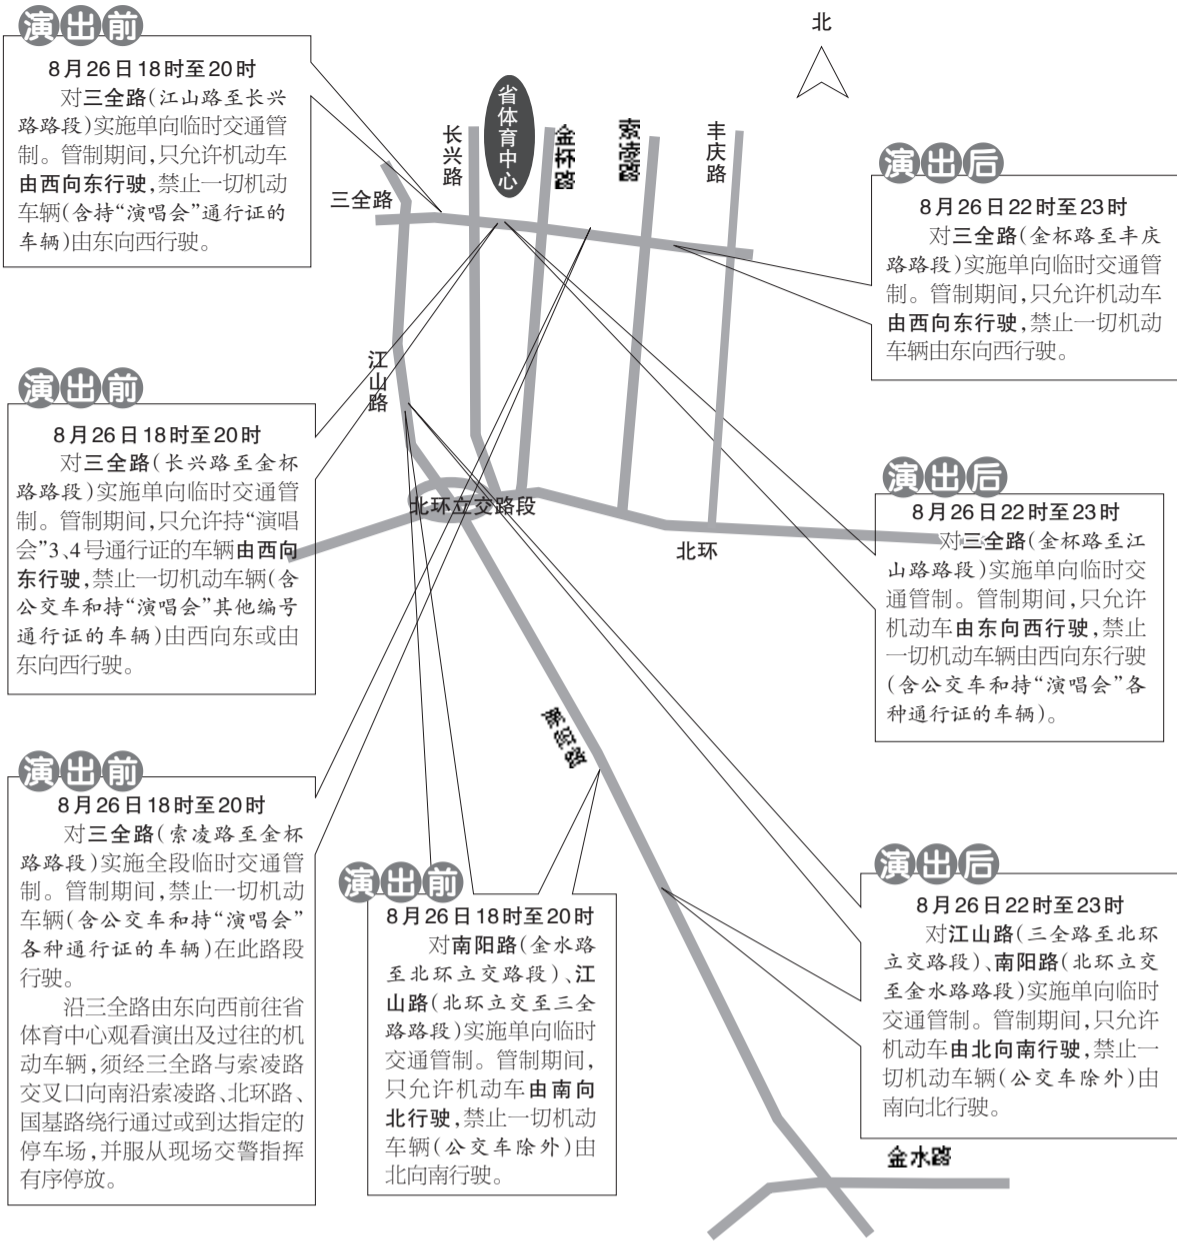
演出前
8月26日18时至20时
对三全路（江山路至长兴路路段）实施单向临时交通管制。管制期间，只允许机动车由西向东行驶，禁止一切机动车辆（含持“演唱会”通行证的车辆）由东向西行驶。

北

省体育中心

长兴路

金杯路

索凌路

丰庆路

三全路

演出后
8月26日22时至23时
对三全路（金杯路至丰庆路路段）实施单向临时交通管制。管制期间，只允许机动车由西向东行驶，禁止一切机动车辆由东向西行驶。

江山路

演出前
8月26日18时至20时
对三全路（长兴路至金杯路路段）实施单向临时交通管制。管制期间，只允许持“演唱会”3、4号通行证的车辆由西向东行驶，禁止一切机动车辆（含公交车和持“演唱会”其他编号通行证的车辆）由西向东或由东向西行驶。

北环立交路段

北环

演出后
8月26日22时至23时
对三全路（金杯路至江山路路段）实施单向临时交通管制。管制期间，只允许机动车由东向西行驶，禁止一切机动车辆由西向东行驶（含公交车和持“演唱会”各种通行证的车辆）。

南阳路

演出前
8月26日18时至20时
对三全路（索凌路至金杯路路段）实施全段临时交通管制。管制期间，禁止一切机动车辆（含公交车和持“演唱会”各种通行证的车辆）在此路段行驶。

沿三全路由东向西前往省体育中心观看演出及过往的机动车辆，须经三全路与索凌路交叉口向南沿索凌路、北环路、国基路绕行通过或到达指定的停车场，并服从现场交警指挥有序停放。

演出前
8月26日18时至20时
对南阳路（金水路至北环立交路段）、江山路（北环立交至三全路路段）实施单向临时交通管制。管制期间，只允许机动车由南向北行驶，禁止一切机动车辆（公交车除外）由北向南行驶。

演出后
8月26日22时至23时
对江山路（三全路至北环立交路段）、南阳路（北环立交至金水路路段）实施单向临时交通管制。管制期间，只允许机动车由北向南行驶，禁止一切机动车辆（公交车除外）由南向北行驶。

金水路